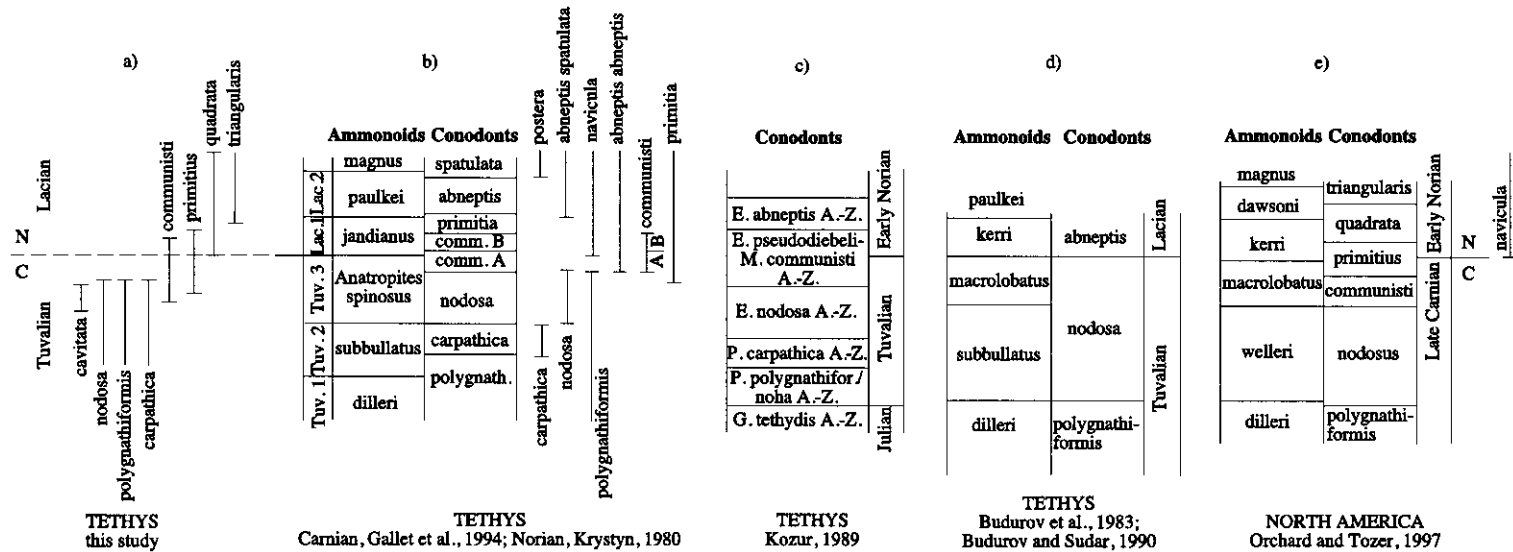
a)

Lacian
N
C
Tuvalian

cavitata
nodosa
polygnathiformis
carpathica
communisti
primitius
quadrata
triangularis

TETHYS
this study

b)

| | Ammonoids | Conodonts |
|---|---|---|
| Lac. 2 | magnus | spatulata |
| | paulkei | abneptis |
| Lac. 1 | jandianus | primitia |
| | | comm. B |
| Tuv. 3 | Anatropites spinosus | comm. A |
| | | nodosa |
| Tuv. 2 | subbullatus | carpathica |
| Tuv. 1 | dilleri | polygnath. |

postera
abneptis spatulata
navicula
abneptis abneptis
primitia
communisti
A B
carpathica
nodosa
polygnathiformis

TETHYS
Carnian, Gallet et al., 1994; Norian, Krystyn, 1980

c)

| Conodonts | |
|---|---|
| E. abneptis A.-Z. | Early Norian |
| E. pseudodiebeli-M. communisti A.-Z. | |
| E. nodosa A.-Z. | Tuvalian |
| P. carpathica A.-Z. | |
| P. polygnathifor./noha A.-Z. | |
| G. tethydis A.-Z. | Julian |

TETHYS
Kozur, 1989

d)

| Ammonoids | Conodonts | |
|---|---|---|
| paulkei | | |
| kerri | abneptis | Lacian |
| macrolobatus | nodosa | Tuvalian |
| subbullatus | | |
| dilleri | polygnathiformis | |

TETHYS
Budurov et al., 1983;
Budurov and Sudar, 1990

e)

| Ammonoids | Conodonts | |
|---|---|---|
| magnus | triangularis | Early Norian |
| dawsoni | quadrata | |
| kerri | primitius | |
| macrolobatus | communisti | Late Carnian |
| welleri | nodosus | |
| dilleri | polygnathiformis | |

N
C
navicula

NORTH AMERICA
Orchard and Tozer, 1997